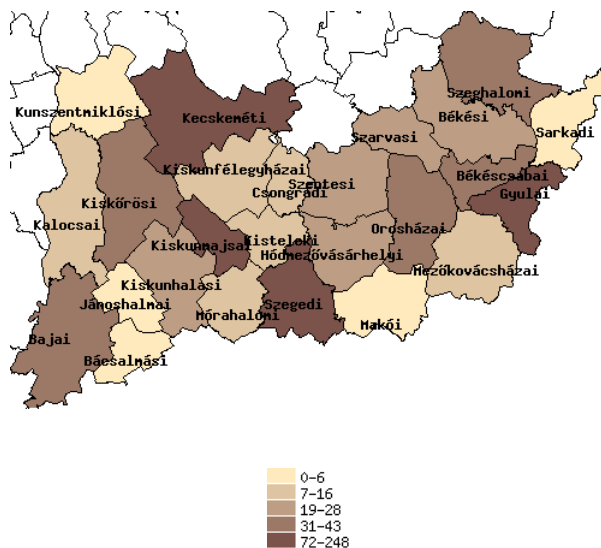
Kunszentmiklósi
Kecskeméti
Szeghalomi
Békési
Sarkadi
Szarvasi
Kiskunfélegyházai
Csongrádi
Szentesi
Békéscsabai
Gyulai
Kiskőrösi
Kalocsai
Kiskunmajsai
Kisteleki
Hódmezővásárhelyi
Orosházai
Mezőkovácsházai
Kiskunhalasi
Jánoshalmai
Mórahalomi
Szegedi
Makói
Bajai
Bácsalmási

0-6
7-16
19-28
31-43
72-248